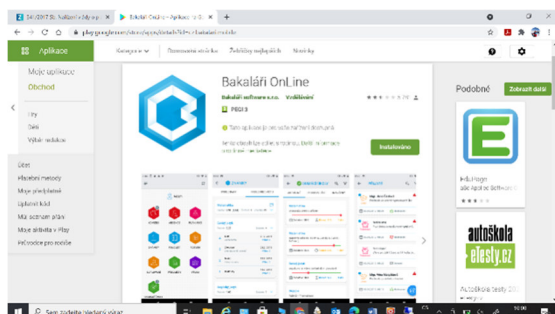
14/2017 Sb. Nařízení v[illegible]
Bakaláři OnLine – Aplikace v G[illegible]
play.google.com/store/apps/details?id=cz.bakalari.mobile
Aplikace
Kategorie
Domovská stránka
Žebříčky nejlepších
Novinky
Moje aplikace
Obchod
Hry
Děti
Výběr redakce
Účet
Platební metody
Moje předplatné
Uplatnit kód
Můj seznam přání
Moje aktivita v Play
Průvodce pro rodiče
Bakaláři OnLine
Bakaláři software s.r.o.
Vzdělávání
PEGI 3
Tato aplikace je kompatibilní se všemi zařízeními.
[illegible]
Instalováno
Podobné
Zobrazit další
EduPage
asc Applied Software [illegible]
autoškola eTesty.cz
Autoškola eTesty
Sem zadejte hledaný výraz